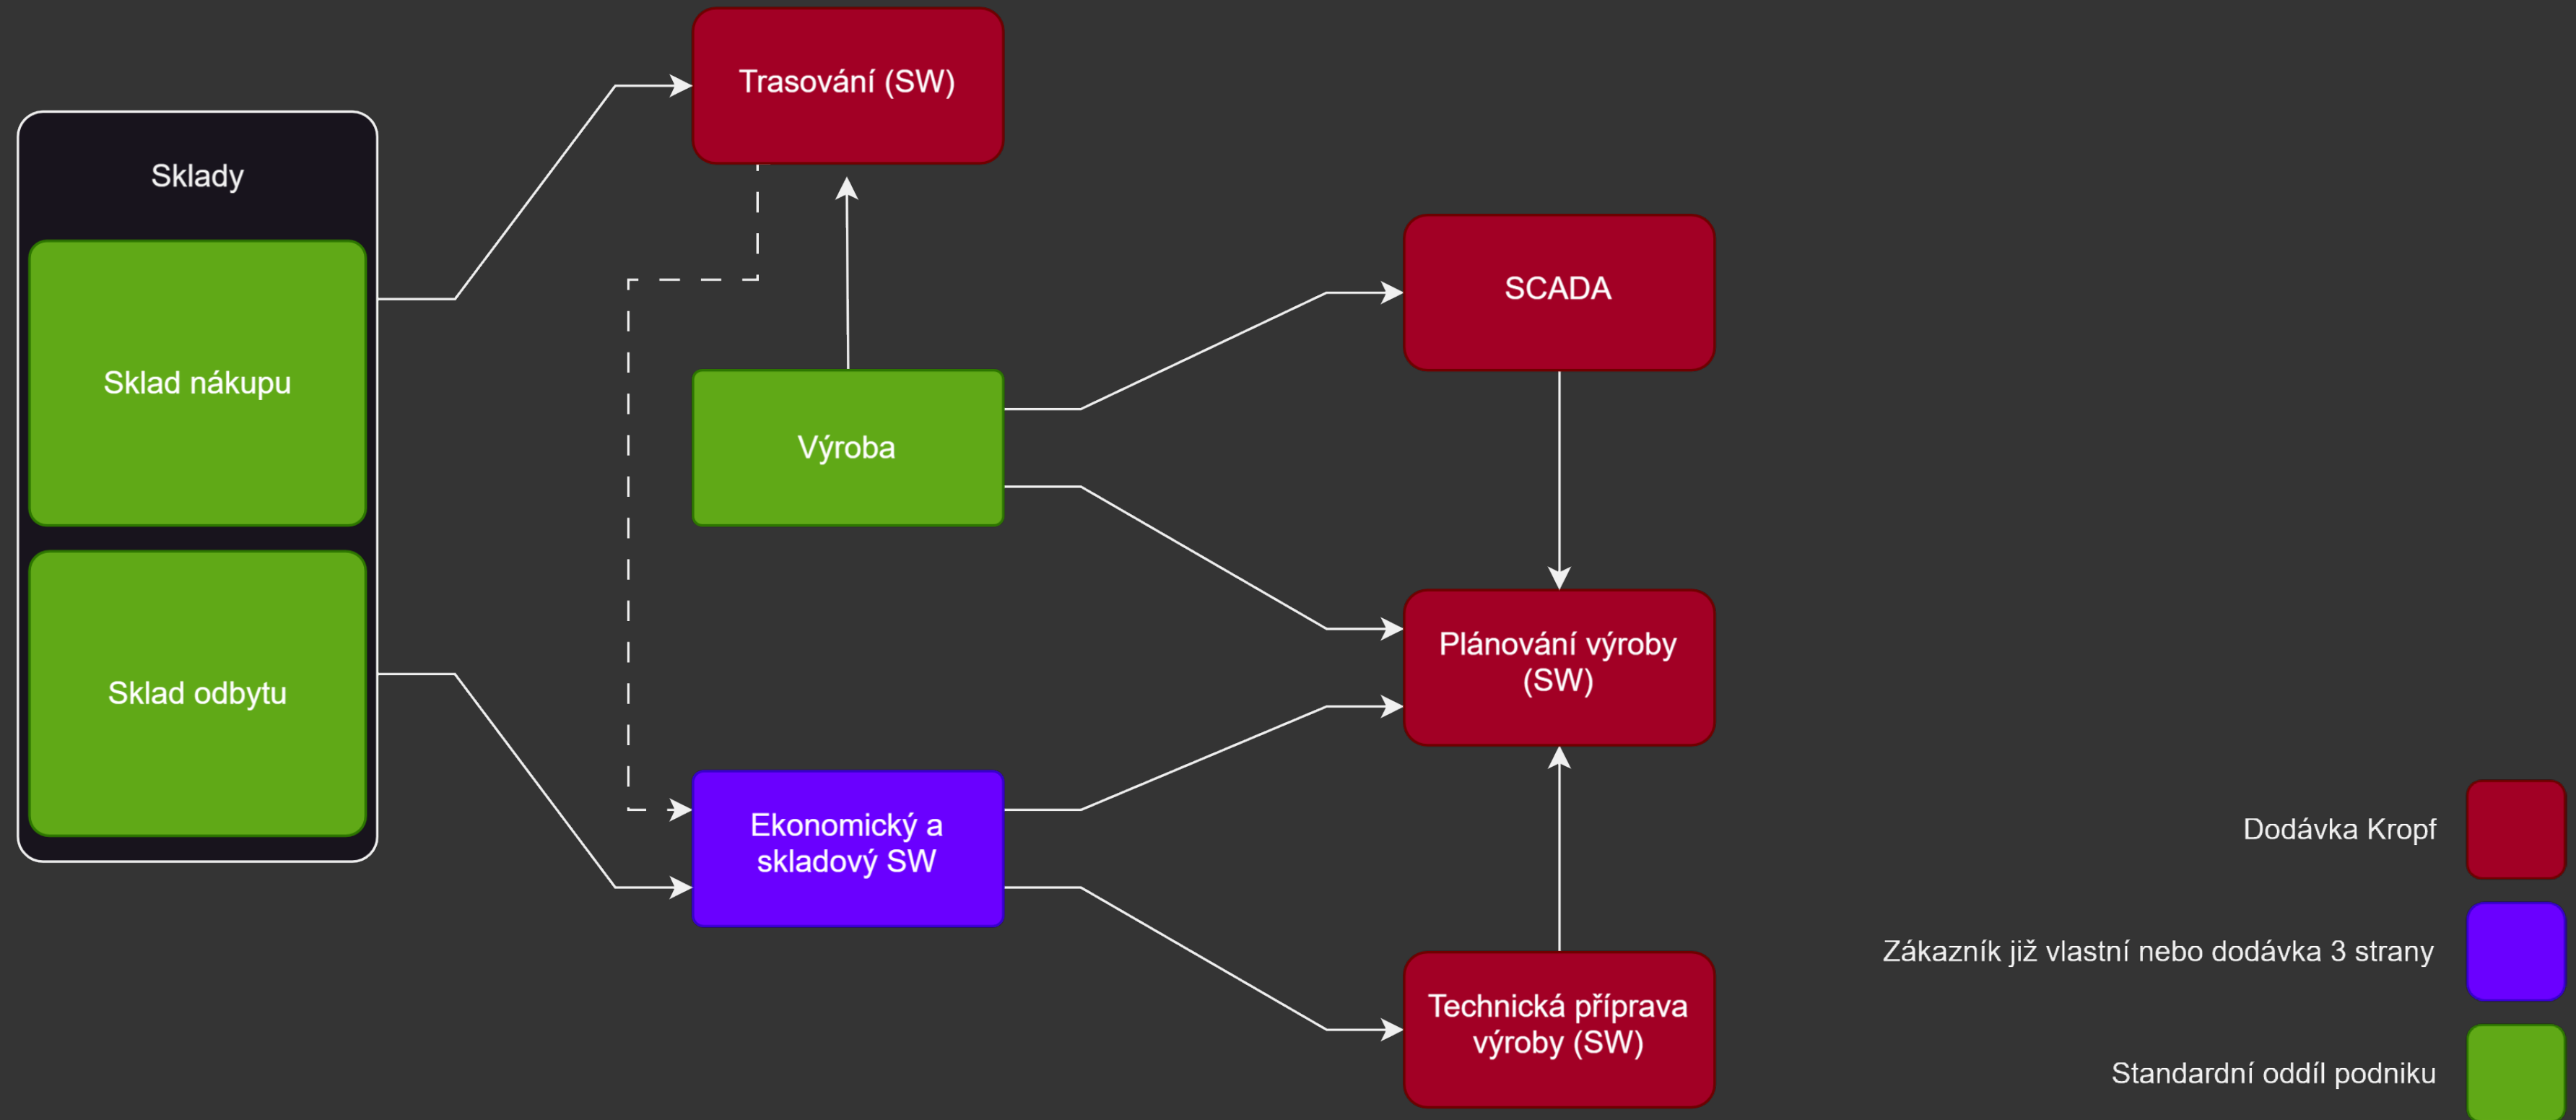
Trasování (SW)

Sklady

Sklad nákupu

Sklad odbytu

Výroba

SCADA

Plánování výroby (SW)

Ekonomický a skladový SW

Technická příprava výroby (SW)

Dodávka Kropf

Zákazník již vlastní nebo dodávka 3 strany

Standardní oddíl podniku